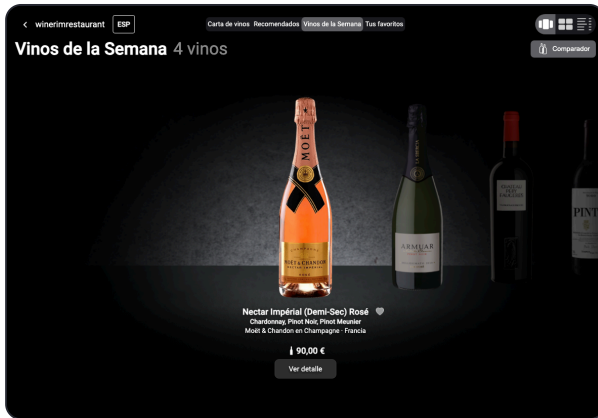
< winerimrestaurant ESP

Carta de vinos Recomendados Vinos de la Semana Tus favoritos

Vinos de la Semana 4 vinos

Comparador

MOËT

MOËT & CHANDON
NECTAR IMPÉRIAL

ARMUAR

PINT

Nectar Impérial (Demi-Sec) Rosé
Chardonnay, Pinot Noir, Pinot Meunier
Moët & Chandon en Champagne · Francia

90,00 €

Ver detalle